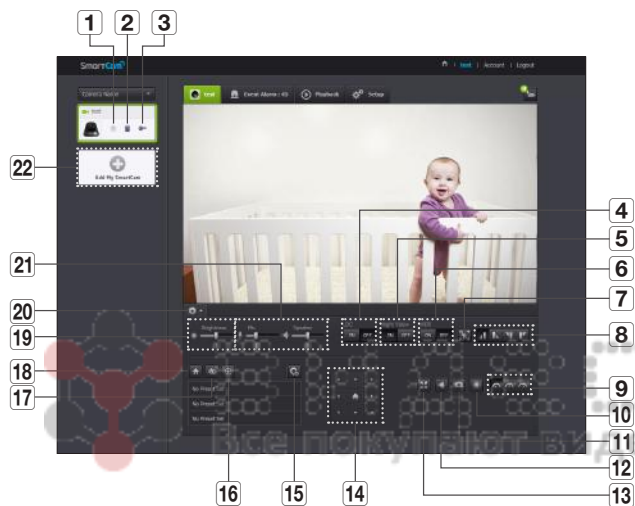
1
2
3
SmartCam
Live | Account | Logout
Live
Event Alarm
Playback
Setup
Add My SmartCam
4
5
6
7
8
9
10
11
12
13
14
15
16
17
18
19
20
21
22
Brightness
Mic
Speaker
No Preset Set
No Preset Set
No Preset Set
все покупают ви